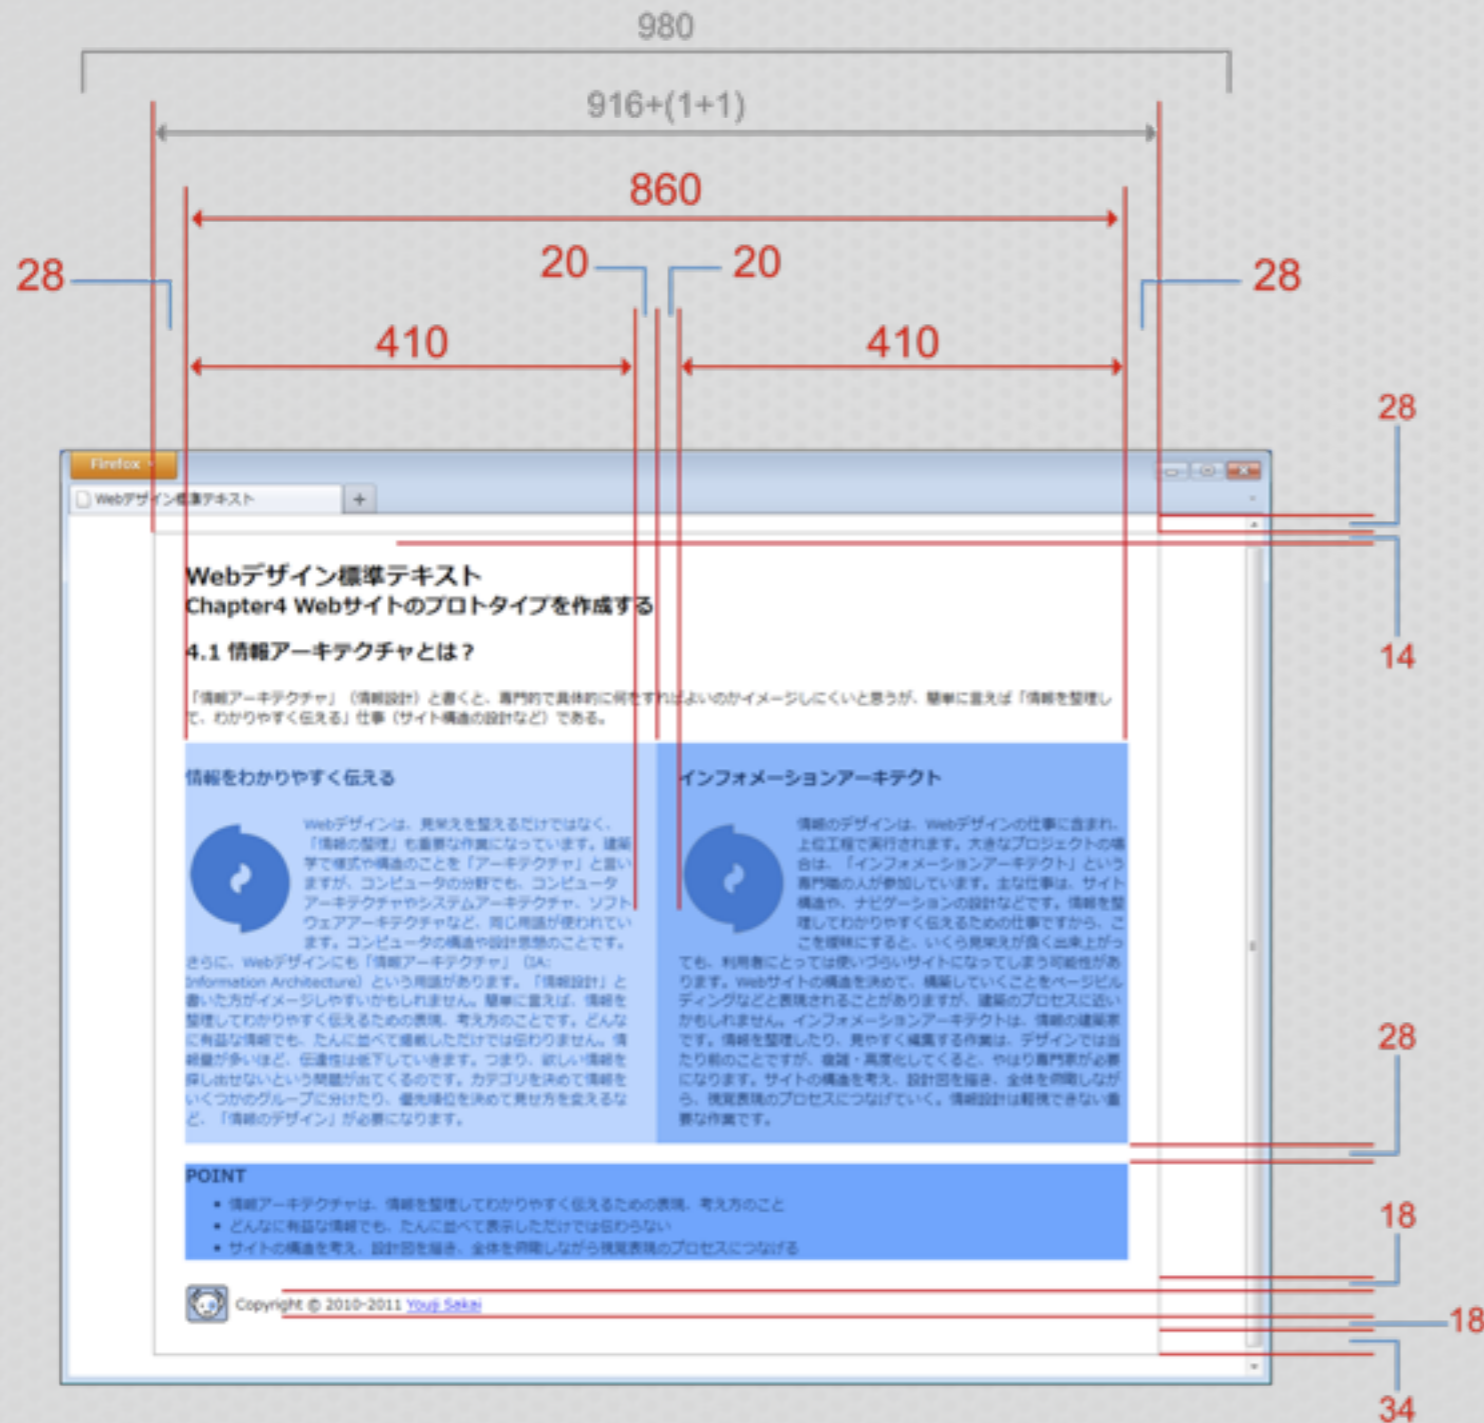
980

916+(1+1)

860

28

20

20

28

410

410

28

Firefox

Webデザイン標準テキスト

+

14

Webデザイン標準テキスト
Chapter4 Webサイトのプロトタイプを作成する

4.1 情報アーキテクチャとは？

「情報アーキテクチャ」（情報設計）と書くと、専門的で具体的に何をすればよいのかイメージしにくいと思うが、簡単に言えば「情報を整理して、わかりやすく伝える」仕事（サイト構造の設計など）である。

情報をわかりやすく伝える

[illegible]

インフォメーションアーキテクト

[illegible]

28

POINT

• 情報アーキテクチャは、情報を整理してわかりやすく伝えるための表現、考え方のこと
• どんなに有益な情報でも、たんに並べて表示しただけでは伝わらない
• サイトの構造を考え、設計図を描き、全体を俯瞰しながら視覚表現のプロセスにつなげる

18

Copyright © 2010-2011 Youji Sakai

18

34